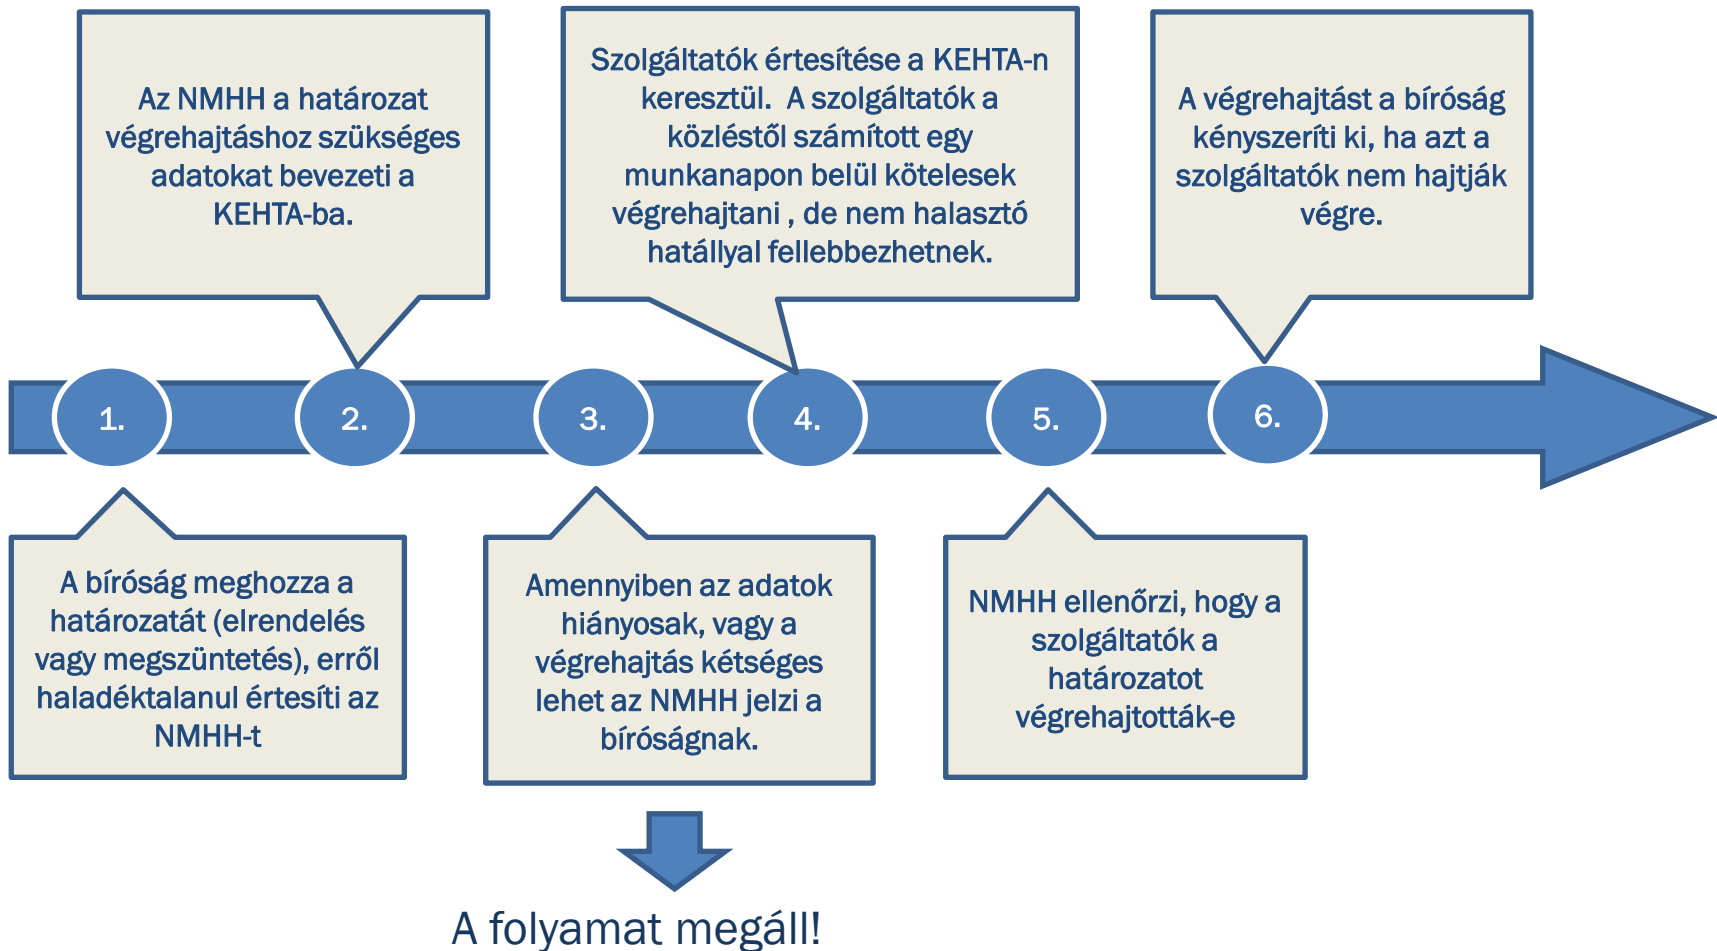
Az NMHH a határozat végrehajtáshoz szükséges adatokat bevezeti a KEHTA-ba.

Szolgáltatók értesítése a KEHTA-n keresztül. A szolgáltatók a közléstől számított egy munkanapon belül kötelesek végrehajtani , de nem halasztó hatállyal fellebbezhetnek.

A végrehajtást a bíróság kényszeríti ki, ha azt a szolgáltatók nem hajtják végre.

1.

2.

3.

4.

5.

6.

A bíróság meghozza a határozatát (elrendelés vagy megszüntetés), erről haladéktalanul értesíti az NMHH-t

Amennyiben az adatok hiányosak, vagy a végrehajtás kétséges lehet az NMHH jelzi a bíróságnak.

NMHH ellenőrzi, hogy a szolgáltatók a határozatot végrehajtották-e

A folyamat megáll!